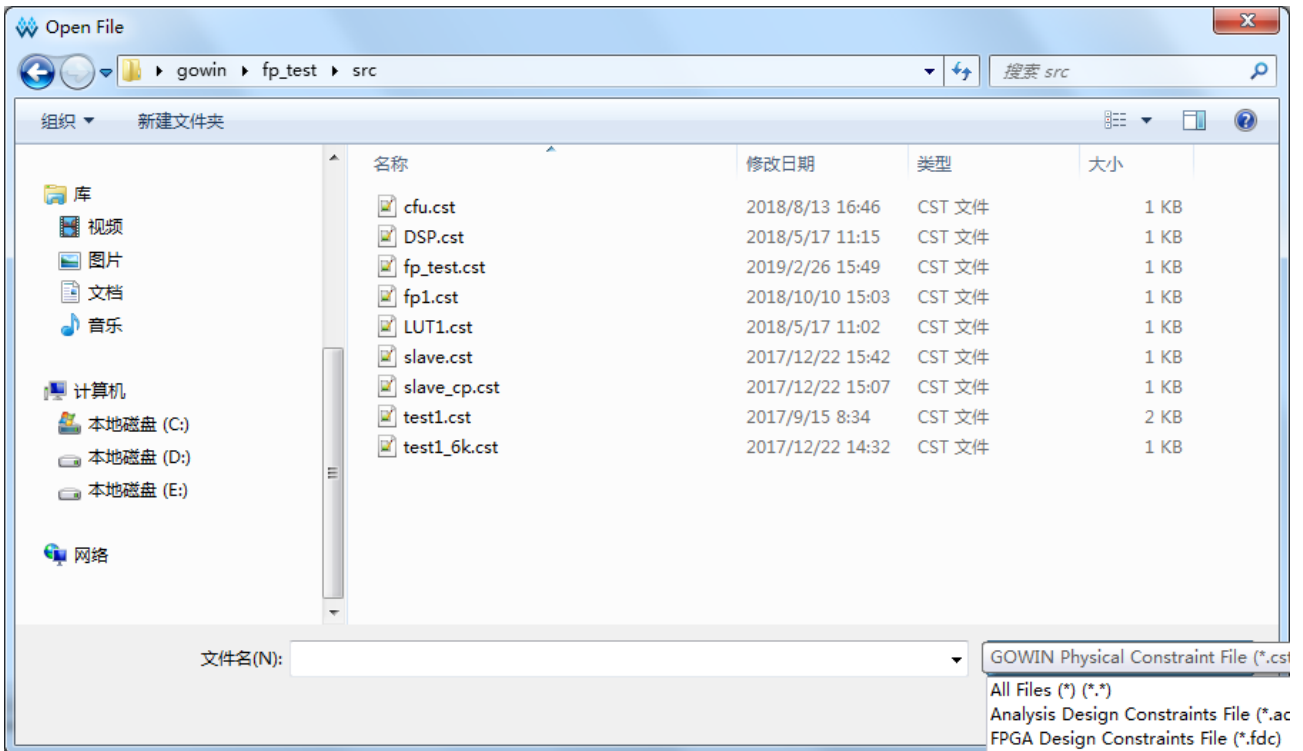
Open File

gowin ▸ fp_test ▸ src

搜索 src

组织 ▾　新建文件夹

库
视频
图片
文档
音乐

计算机
本地磁盘 (C:)
本地磁盘 (D:)
本地磁盘 (E:)

网络

| 名称 | 修改日期 | 类型 | 大小 |
|---|---|---|---|
| cfu.cst | 2018/8/13 16:46 | CST 文件 | 1 KB |
| DSP.cst | 2018/5/17 11:15 | CST 文件 | 1 KB |
| fp_test.cst | 2019/2/26 15:49 | CST 文件 | 1 KB |
| fp1.cst | 2018/10/10 15:03 | CST 文件 | 1 KB |
| LUT1.cst | 2018/5/17 11:02 | CST 文件 | 1 KB |
| slave.cst | 2017/12/22 15:42 | CST 文件 | 1 KB |
| slave_cp.cst | 2017/12/22 15:07 | CST 文件 | 1 KB |
| test1.cst | 2017/9/15 8:34 | CST 文件 | 2 KB |
| test1_6k.cst | 2017/12/22 14:32 | CST 文件 | 1 KB |

文件名(N):

GOWIN Physical Constraint File (*.cst
All Files (*) (*.*)
Analysis Design Constraints File (*.ac
FPGA Design Constraints File (*.fdc)